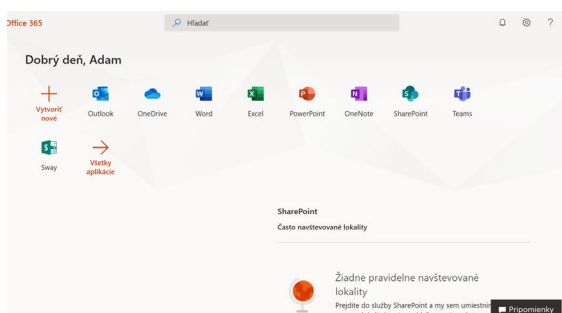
Office 365

Hľadať

?

Dobrý deň, Adam

Vytvoriť nové

Outlook

OneDrive

Word

Excel

PowerPoint

OneNote

SharePoint

Teams

Sway

Všetky aplikácie

SharePoint

Často navštevované lokality

Žiadne pravidelne navštevované lokality

Prejdite do služby SharePoint a my sem umiestnir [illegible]

Pripomienky